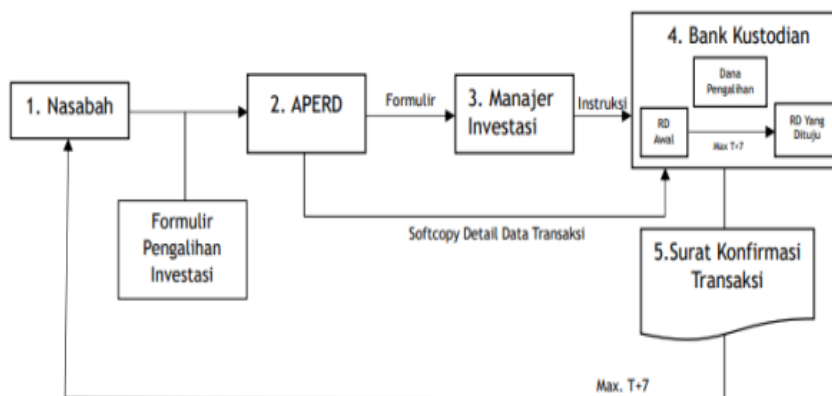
1. Nasabah

2. APERD

Formulir

3. Manajer Investasi

Instruksi

4. Bank Kustodian

Dana Pengalihan

RD Awal

Max T+7

RD Yang Dituju

Formulir Pengalihan Investasi

Softcopy Detail Data Transaksi

5.Surat Konfirmasi Transaksi

Max. T+7